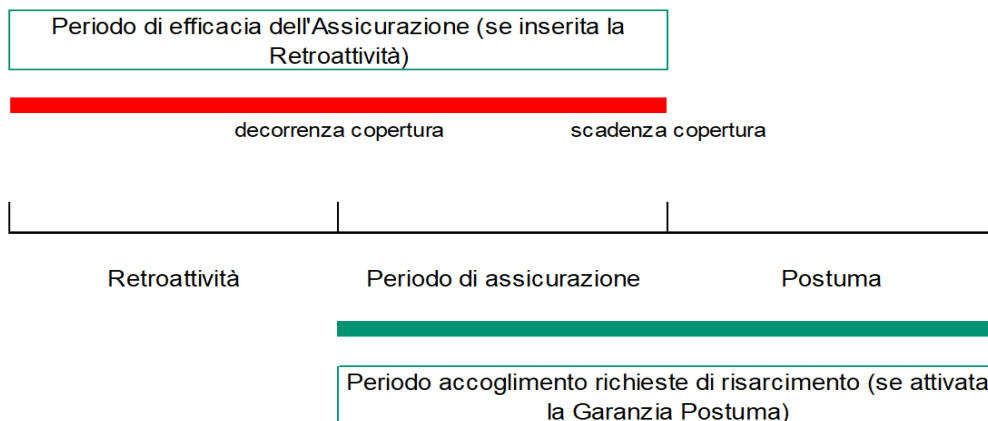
Periodo di efficacia dell'Assicurazione (se inserita la Retroattività)

decorrenza copertura

scadenza copertura

Retroattività

Periodo di assicurazione

Postuma

Periodo accoglimento richieste di risarcimento (se attivata la Garanzia Postuma)